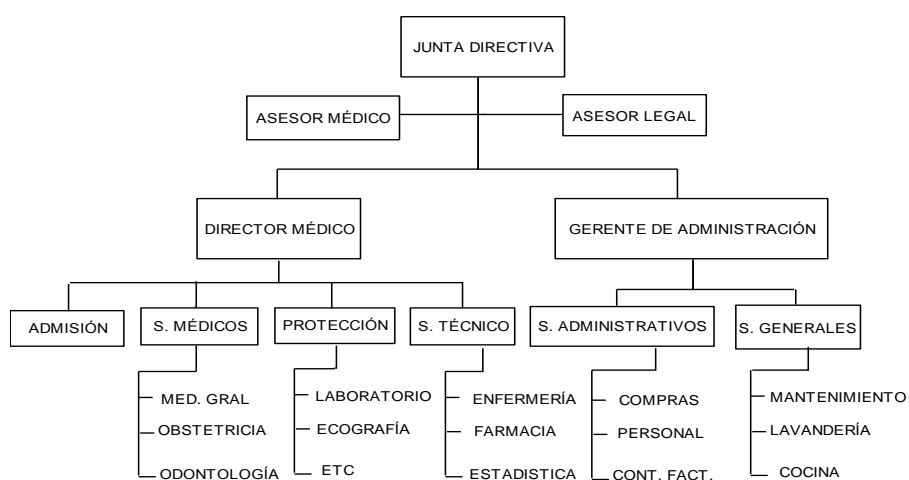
JUNTA DIRECTIVA

ASESOR MÉDICO

ASESOR LEGAL

DIRECTOR MÉDICO

GERENTE DE ADMINISTRACIÓN

ADMISIÓN

S. MÉDICOS

PROTECCIÓN

S. TÉCNICO

S. ADMINISTRATIVOS

S. GENERALES

MED. GRAL
OBSTETRICIA
ODONTOLOGÍA

LABORATORIO
ECOGRAFÍA
ETC

ENFERMERÍA
FARMACIA
ESTADISTICA

COMPRAS
PERSONAL
CONT. FACT.

MANTENIMIENTO
LAVANDERÍA
COCINA